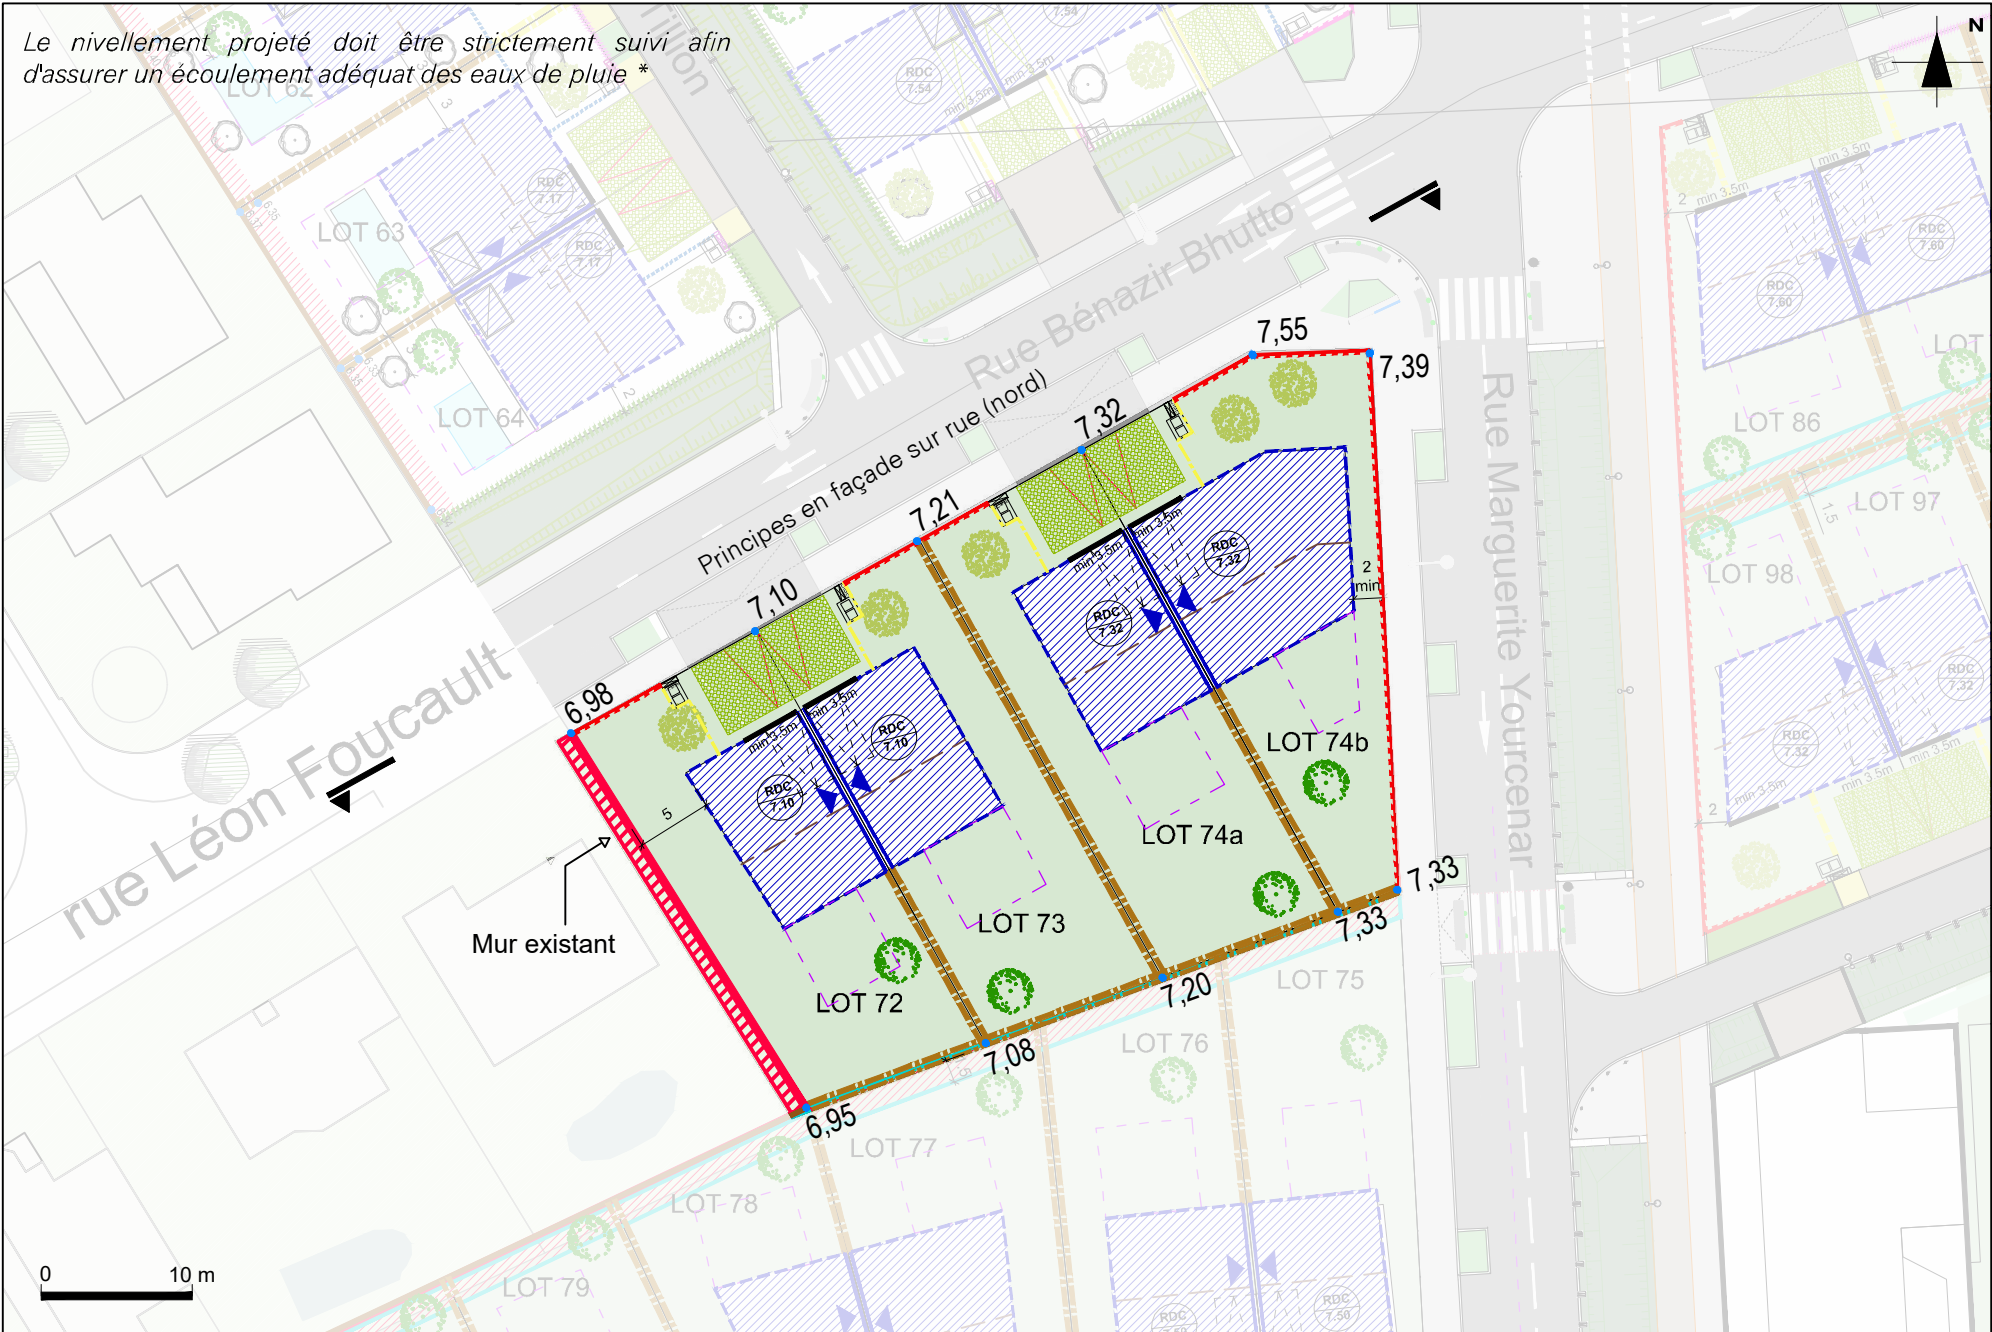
Le nivellement projeté doit être strictement suivi afin d'assurer un écoulement adéquat des eaux de pluie *

N

LOT 62

LOT 63

LOT 64

Rue Bénazir Bhutto

Principes en façade sur rue (nord)

7,55

7,39

7,32

7,21

7,10

6,98

rue Léon Foucault

Rue Marguerite Yourcenar

RDC 7,54

RDC 7,17

RDC 7,17

RDC 7,32

RDC 7,32

RDC 7,10

RDC 7,10

RDC 7,60

RDC 7,60

RDC 7,32

RDC 7,32

min 3,5m

2 min

5

LOT 86

LOT 97

LOT 98

LOT 74b

LOT 74a

LOT 73

LOT 72

Mur existant

7,33

7,33

7,20

7,08

6,95

LOT 75

LOT 76

LOT 77

LOT 78

LOT 79

LOT

0

10 m